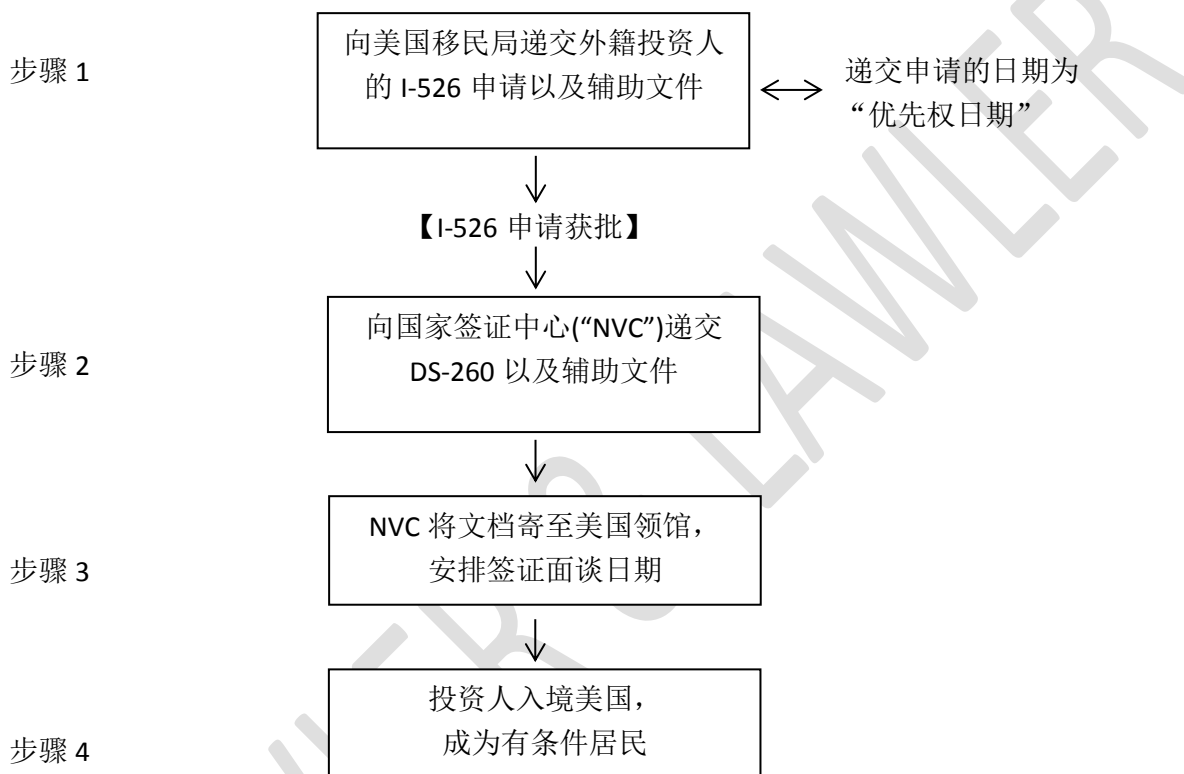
步骤 1

向美国移民局递交外籍投资人的 I-526 申请以及辅助文件

递交申请的日期为“优先权日期”

【I-526 申请获批】

步骤 2

向国家签证中心("NVC")递交 DS-260 以及辅助文件

步骤 3

NVC 将文档寄至美国领馆，安排签证面谈日期

步骤 4

投资人入境美国，成为有条件居民

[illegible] LAWLER